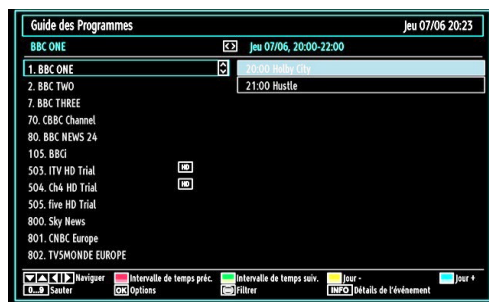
Guide des Programmes

Jeu 07/06 20:23

BBC ONE

Jeu 07/06, 20:00-22:00

1. BBC ONE
2. BBC TWO
7. BBC THREE
70. CBBC Channel
80. BBC NEWS 24
105. BBCi
503. ITV HD Trial HD
504. Ch4 HD Trial HD
505. five HD Trial
800. Sky News
801. CNBC Europe
802. TV5MONDE EUROPE

20:00 Holby City
21:00 Hustle

Naviguer
Intervalle de temps préc.
Intervalle de temps suiv.
Jour -
Jour +
0...9 Sauter
OK Options
Filtrer
INFO Détails de l'événement